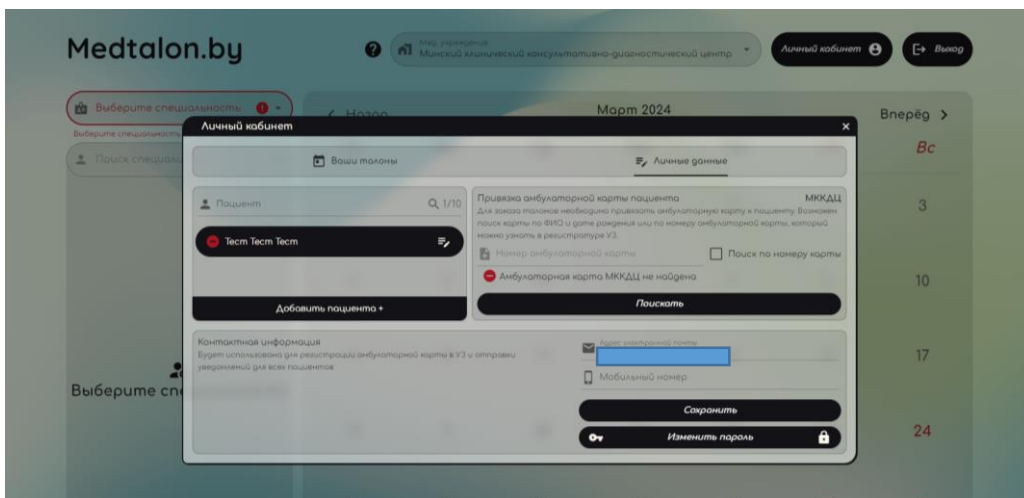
Medtalon.by

Мед. учреждение
Минский клинический консультативно-диагностический центр

Личный кабинет

Выход

Выберите специальность

Выберите специальность

Поиск специалиста

Назад

Март 2024

Вперёд >

Вс

3

10

17

24

Выберите спе

Личный кабинет

Ваши талоны

Личные данные

Пациент

1/10

Тест Тест Тест

Добавить пациента +

Привязка амбулаторной карты пациента

МККДЦ

Для заказа талонов необходимо привязать амбулаторную карту к пациенту. Возможен поиск карты по ФИО и дате рождения или по номеру амбулаторной карты, который можно узнать в регистратуре УЗ.

Номер амбулаторной карты

Поиск по номеру карты

Амбулаторная карта МККДЦ не найдена

Поискать

Контактная информация

Будет использована для регистрации амбулаторной карты в УЗ и отправки уведомлений для всех пациентов

Адрес электронной почты

Мобильный номер

Сохранить

Изменить пароль